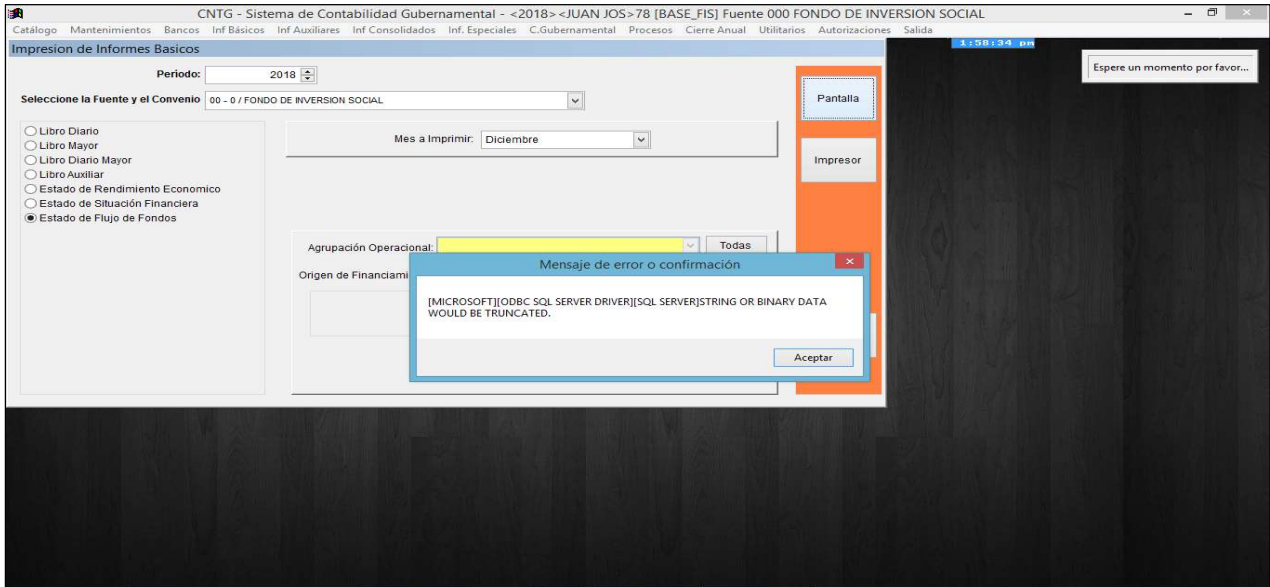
CNTG - Sistema de Contabilidad Gubernamental - <2018><JUAN JOS>78 [BASE_FIS] Fuente 000 FONDO DE INVERSION SOCIAL

Catálogo Mantenimientos Bancos Inf Básicos Inf Auxiliares Inf Consolidados Inf. Especiales C.Gubernamental Procesos Cierre Anual Utilitarios Autorizaciones Salida

1:58:34 pm

Espere un momento por favor...

Impresion de Informes Basicos

Periodo: 2018

Seleccione la Fuente y el Convenio 00 - 0 / FONDO DE INVERSION SOCIAL

Pantalla

Impresor

Libro Diario
Libro Mayor
Libro Diario Mayor
Libro Auxiliar
Estado de Rendimiento Economico
Estado de Situación Financiera
Estado de Flujo de Fondos

Mes a Imprimir: Diciembre

Agrupación Operacional:

Todas

Origen de Financiami

Mensaje de error o confirmación

[MICROSOFT][ODBC SQL SERVER DRIVER][SQL SERVER]STRING OR BINARY DATA WOULD BE TRUNCATED.

Aceptar